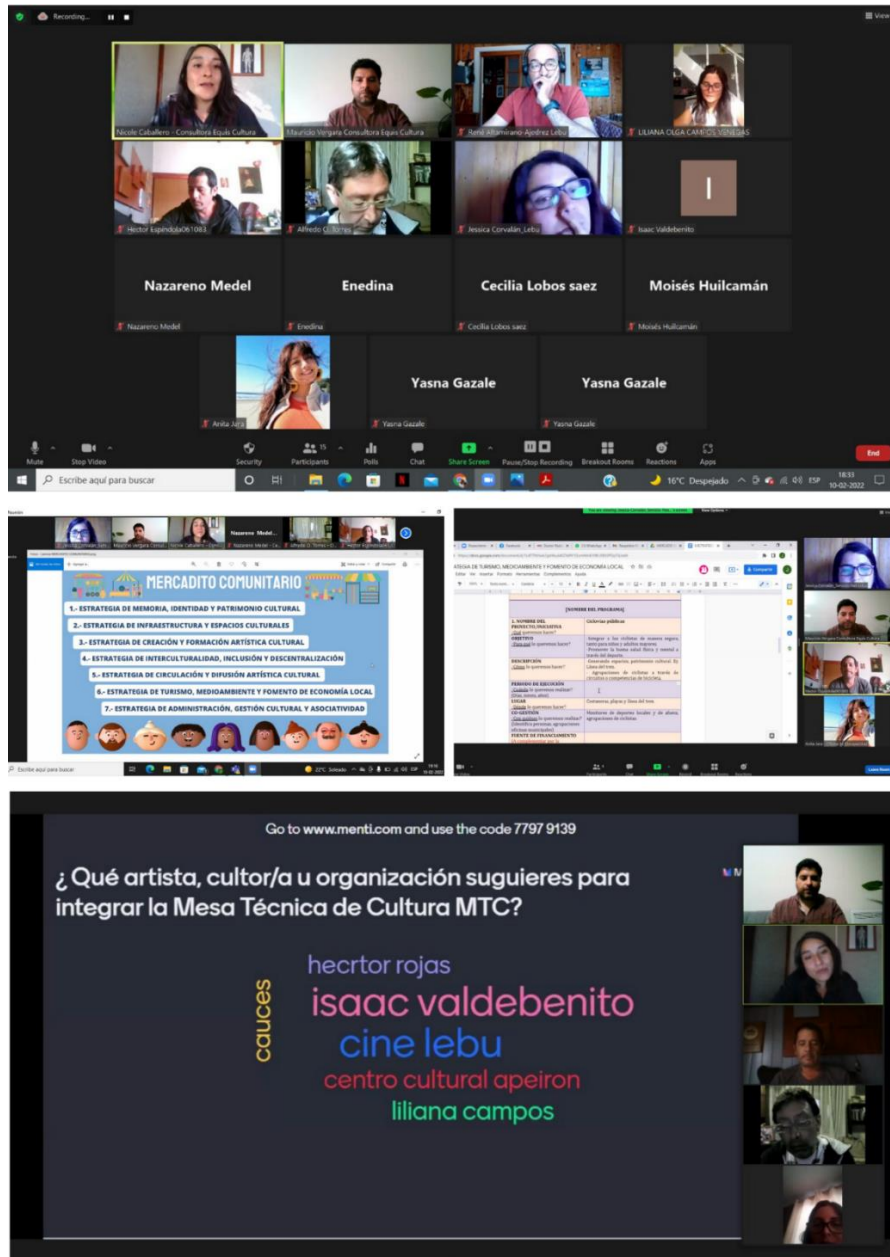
Recording...

View

Nicole Caballero - Consultora Equis Cultura
Mauricio Vergara Consultora Equis Cultura
René Altamirano Ajedrez Lebu
LILIANA OLGA CAMPOS VENEGAS
Hector Espindola061083
Alfredo O. Torres
Jessica Corvalán_Lebu
I
Isaac Valdebenito
Nazareno Medel
Nazareno Medel
Enedina
Enedina
Cecilia Lobos saez
Cecilia Lobos saez
Moisés Huilcamán
Moisés Huilcamán
Anita Jara
Yasna Gazale
Yasna Gazale
Yasna Gazale
Yasna Gazale

Mute
Stop Video
Security
Participants 15
Polls
Chat
Share Screen
Pause/Stop Recording
Breakout Rooms
Reactions
Apps
End

Escribe aquí para buscar
16°C Despejado
ESP
18:33
10-02-2022

MERCADITO COMUNITARIO
1.- ESTRATEGIA DE MEMORIA, IDENTIDAD Y PATRIMONIO CULTURAL
2.- ESTRATEGIA DE INFRAESTRUCTURA Y ESPACIOS CULTURALES
3.- ESTRATEGIA DE CREACIÓN Y FORMACIÓN ARTÍSTICA CULTURAL
4.- ESTRATEGIA DE INTERCULTURALIDAD, INCLUSIÓN Y DESCENTRALIZACIÓN
5.- ESTRATEGIA DE CIRCULACIÓN Y DIFUSIÓN ARTÍSTICA CULTURAL
6.- ESTRATEGIA DE TURISMO, MEDIOAMBIENTE Y FOMENTO DE ECONOMÍA LOCAL
7.- ESTRATEGIA DE ADMINISTRACIÓN, GESTIÓN CULTURAL Y ASOCIATIVIDAD

Escribe aquí para buscar
22°C Soleado

ESTRATEGIA DE TURISMO, MEDIOAMBIENTE Y FOMENTO DE ECONOMÍA LOCAL

[NOMBRE DEL PROGRAMA]

| 1. NOMBRE DEL PROYECTO/INICIATIVA ¿Qué queremos hacer? | Ciclovías públicas |
|---|---|
| OBJETIVO ¿Para qué lo queremos hacer? | Integrar a los ciclistas de manera segura, tanto para niños y adultos mayores. Promover la buena salud física y mental a través del deporte. |
| DESCRIPCIÓN ¿Cómo lo queremos hacer? | Generando espacios patrimonio cultural. En Lebu del tren. Agrupaciones de ciclistas a través de circuitos o competencias de bicicleta. |
| PERIODO DE EJECUCIÓN ¿Cuándo lo queremos realizar? | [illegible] |
| LUGAR ¿Dónde lo queremos hacer? | Costanera, playas y línea del tren |
| CO-GESTIÓN ¿Con quiénes lo queremos realizar? | Monitores de deportes locales y de afuera, agrupaciones de ciclistas. |
| FUENTE DE FINANCIAMIENTO | |

Compartir

Go to www.menti.com and use the code 7797 9139

¿ Qué artista, cultor/a u organización suguieres para integrar la Mesa Técnica de Cultura MTC?

hecrtor rojas
isaac valdebenito
cauces
cine lebu
centro cultural apeiron
liliana campos